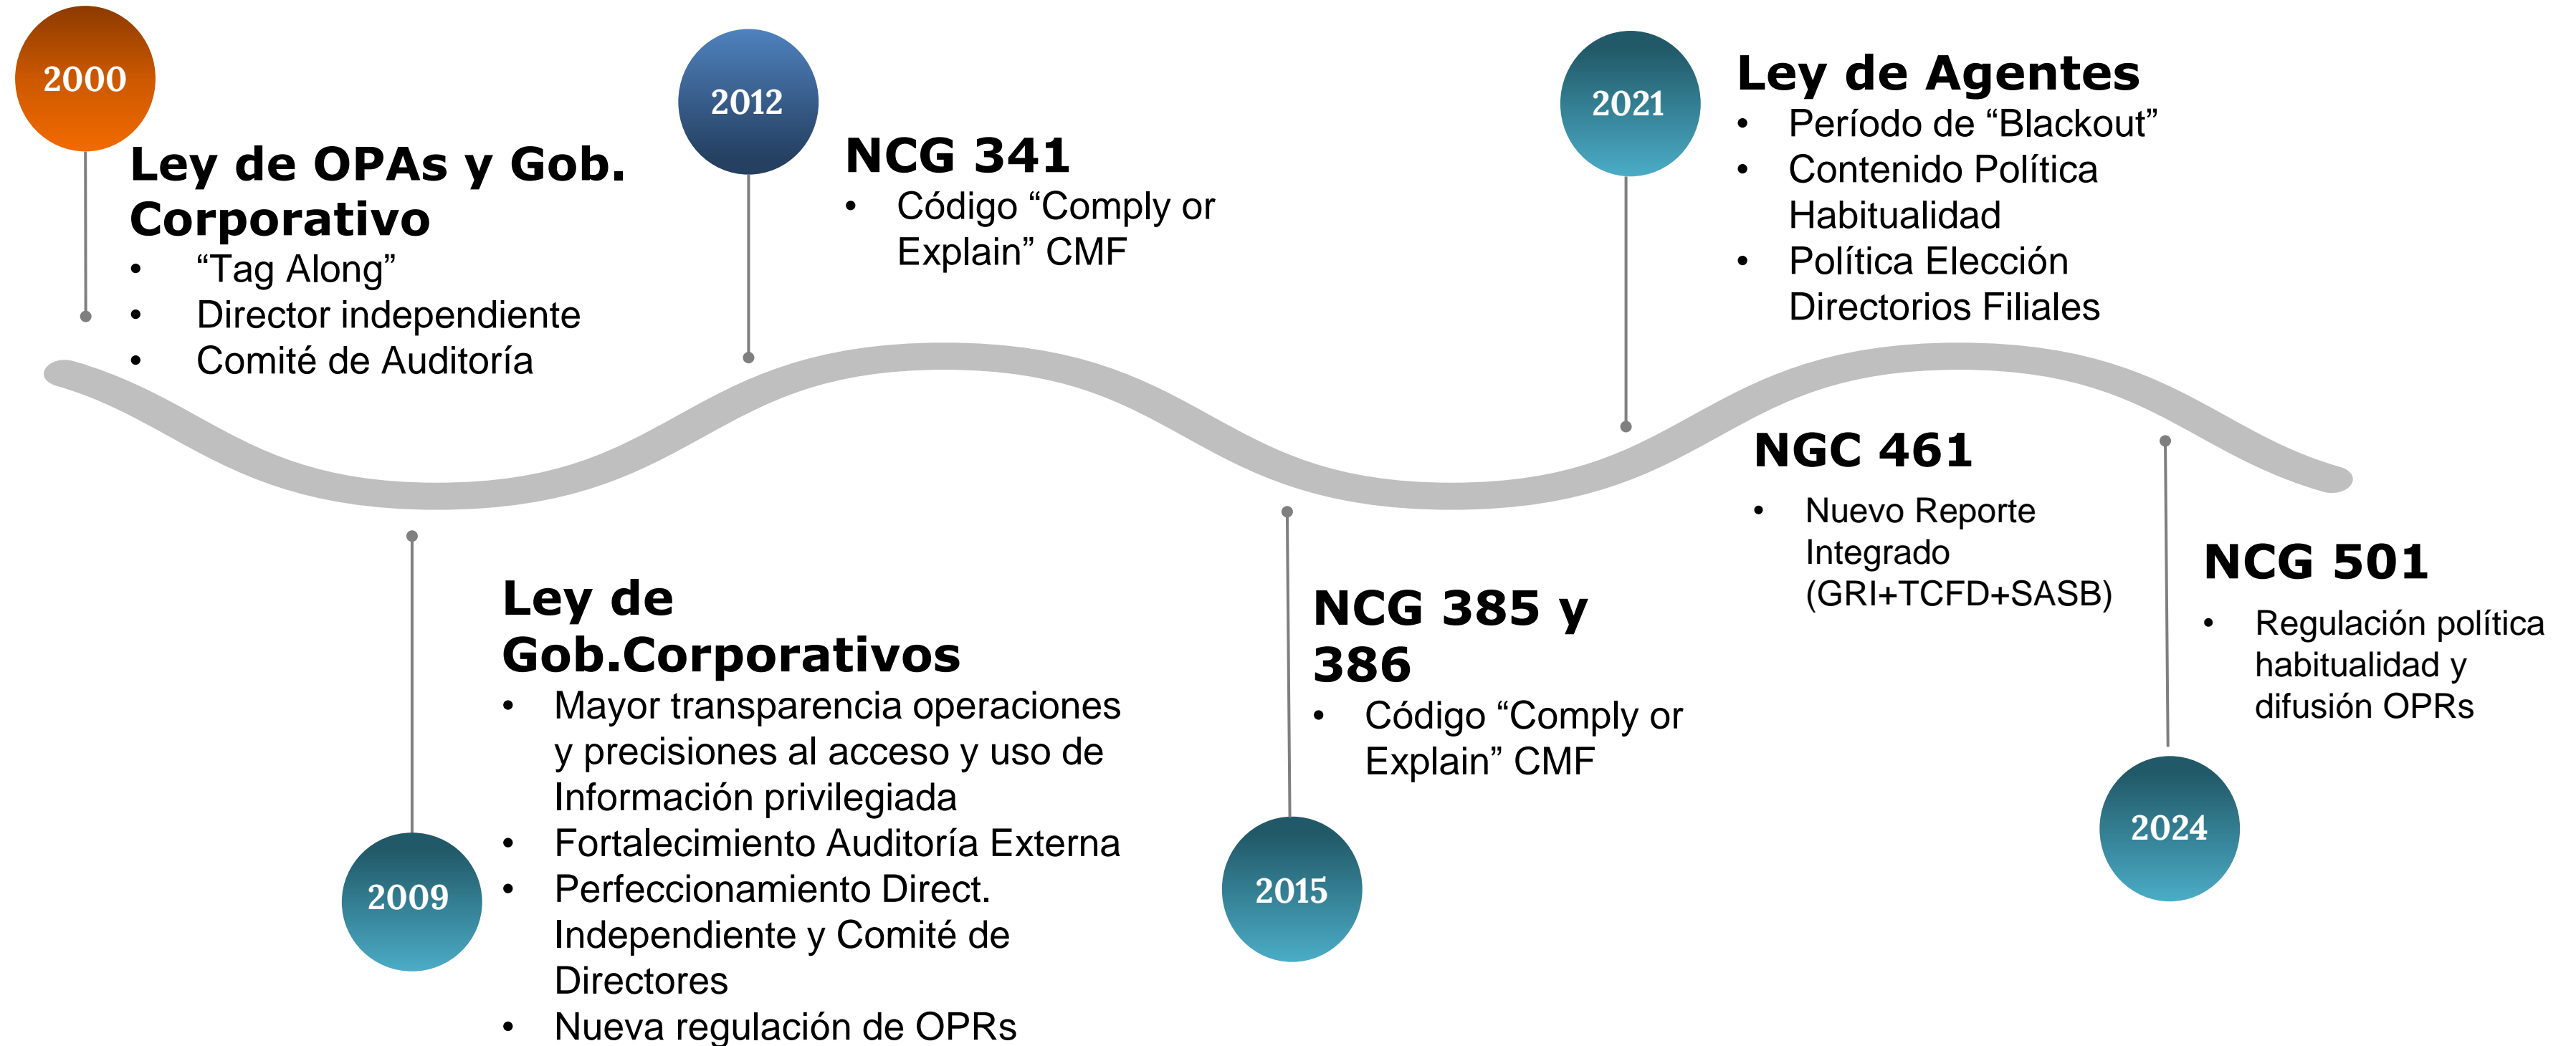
2000

Ley de OPAs y Gob. Corporativo

- “Tag Along”
- Director independiente
- Comité de Auditoría

2012

NCG 341

- Código “Comply or Explain” CMF

2021

Ley de Agentes

- Período de “Blackout”
- Contenido Política Habitualidad
- Política Elección Directorios Filiales

2009

Ley de Gob.Corporativos

- Mayor transparencia operaciones y precisiones al acceso y uso de Información privilegiada
- Fortalecimiento Auditoría Externa
- Perfeccionamiento Direct. Independiente y Comité de Directores
- Nueva regulación de OPRs

2015

NCG 385 y 386

- Código “Comply or Explain” CMF

NGC 461

- Nuevo Reporte Integrado (GRI+TCFD+SASB)

2024

NCG 501

- Regulación política habitualidad y difusión OPRs